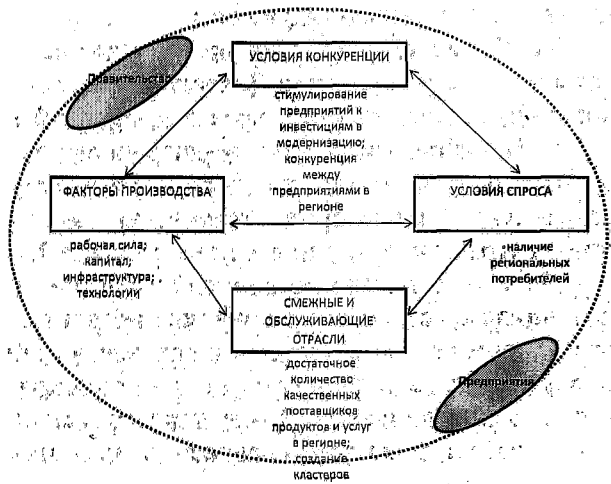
Правительство

УСЛОВИЯ КОНКУРЕНЦИИ

стимулирование предприятий к инвестициям в модернизацию; конкуренция между предприятиями в регионе

ФАКТОРЫ ПРОИЗВОДСТВА

рабочая сила; капитал; инфраструктура; технологии

УСЛОВИЯ СПРОСА

наличие региональных потребителей

СМЕЖНЫЕ И ОБСЛУЖИВАЮЩИЕ ОТРАСЛИ

достаточное количество качественных поставщиков продуктов и услуг в регионе; создание кластеров

Предприятия